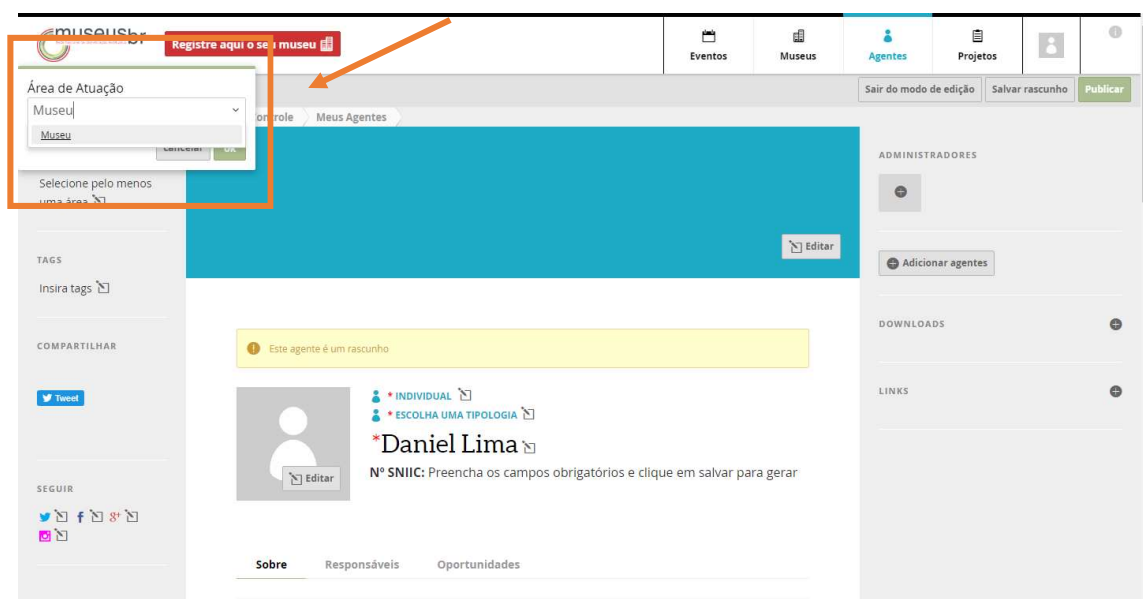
museusbr

Registre aqui o seu museu

Eventos

Museus

Agentes

Projetos

Área de Atuação

Museu

Museu

Cancelar

OK

Sair do modo de edição

Salvar rascunho

Publicar

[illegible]ontrole

Meus Agentes

Selecione pelo menos uma área

TAGS

Insira tags

COMPARTILHAR

Tweet

SEGUIR

Editar

Este agente é um rascunho

* INDIVIDUAL

* ESCOLHA UMA TIPOLOGIA

*Daniel Lima

Editar

Nº SNIIC: Preencha os campos obrigatórios e clique em salvar para gerar

Sobre

Responsáveis

Oportunidades

ADMINISTRADORES

Adicionar agentes

DOWNLOADS

LINKS